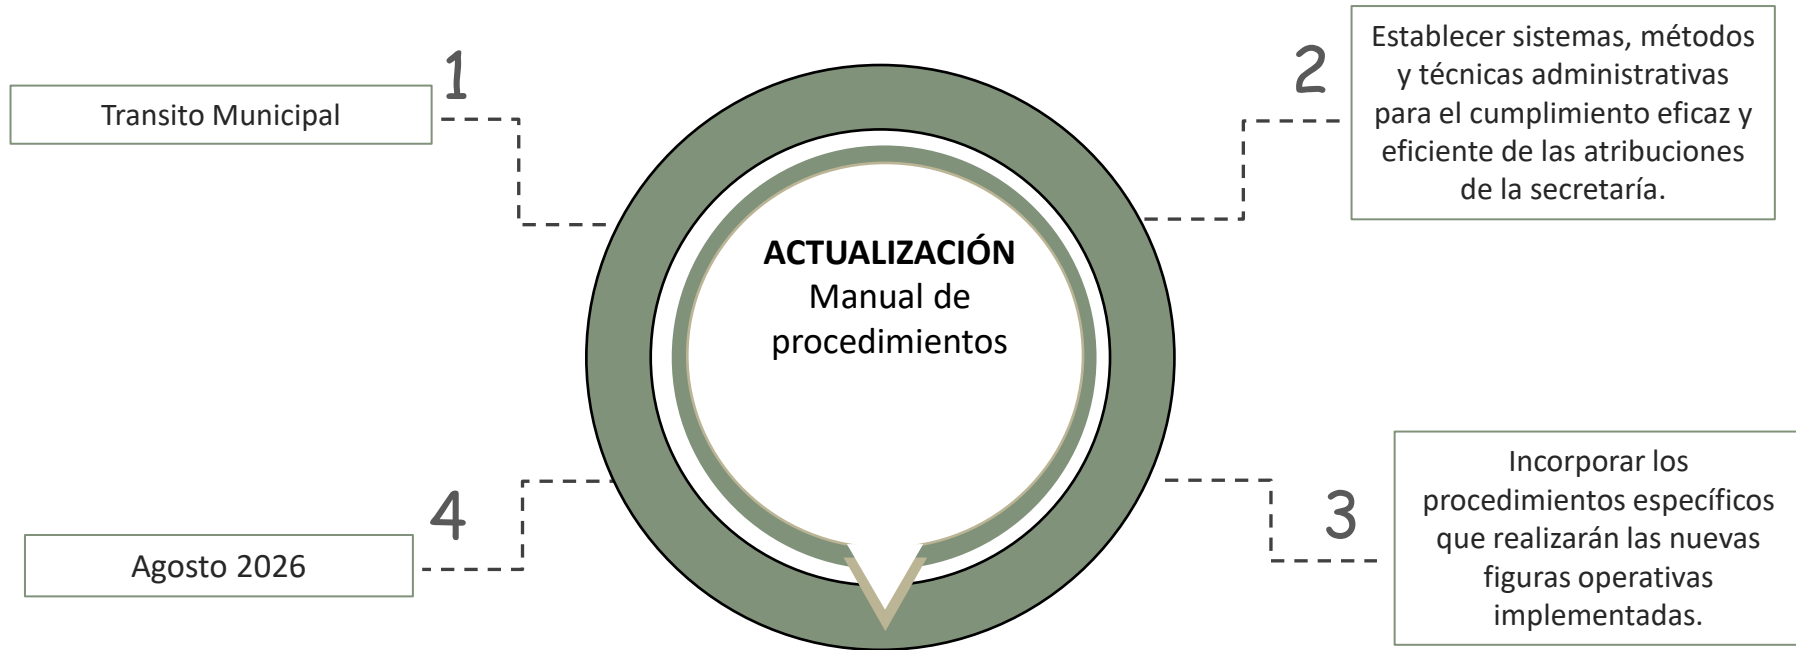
1

Transito Municipal

2

Establecer sistemas, métodos y técnicas administrativas para el cumplimiento eficaz y eficiente de las atribuciones de la secretaría.

**ACTUALIZACIÓN**
Manual de procedimientos

4

Agosto 2026

3

Incorporar los procedimientos específicos que realizarán las nuevas figuras operativas implementadas.